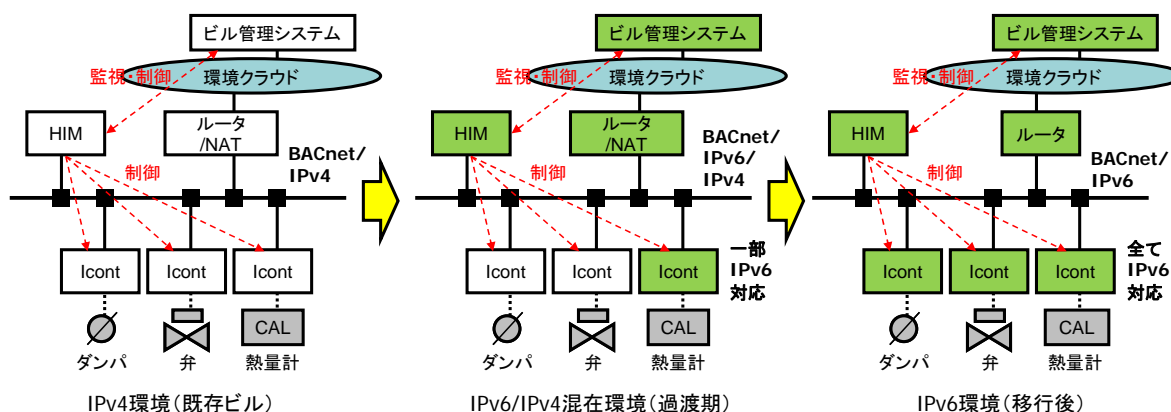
ビル管理システム
監視・制御
環境クラウド
HIM
ルータ /NAT
BACnet/ IPv4
制御
Icont
Icont
Icont
ダンパ
弁
CAL
熱量計
IPv4環境（既存ビル）

ビル管理システム
監視・制御
環境クラウド
HIM
ルータ /NAT
BACnet/ IPv6/ IPv4
制御
Icont
Icont
Icont
一部 IPv6 対応
ダンパ
弁
CAL
熱量計
IPv6/IPv4混在環境（過渡期）

ビル管理システム
監視・制御
環境クラウド
HIM
ルータ
BACnet/ IPv6
制御
Icont
Icont
Icont
全て IPv6 対応
ダンパ
弁
CAL
熱量計
IPv6環境（移行後）